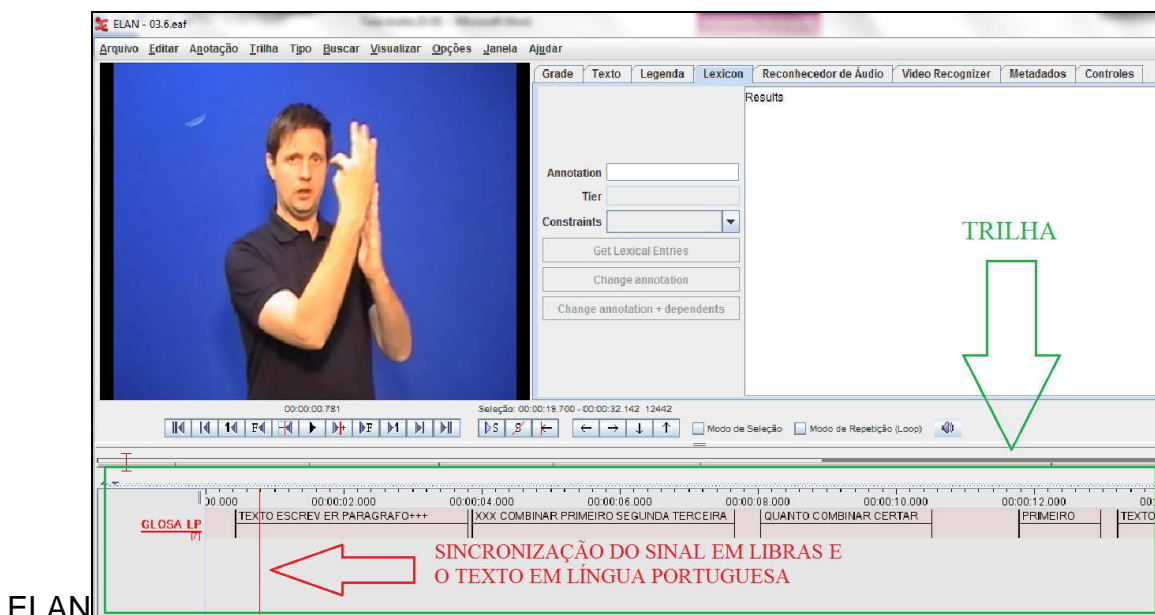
ELAN - 03.6.eaf

Arquivo Editar Anotação Trilha Tipo Buscar Visualizar Opções Janela Ajudar

Grade | Texto | Legenda | Lexicon | Reconhecedor de Áudio | Video Recognizer | Metadados | Controles

Results

Annotation

Tier

Constraints

Get Lexical Entries

Change annotation

Change annotation + dependents

TRILHA

00:00:00.781

Seleção: 00:00:19.700 - 00:00:32.142 12442

Modo de Seleção

Modo de Repetição (Loop)

00.000 00:00:02.000 00:00:04.000 00:00:06.000 00:00:08.000 00:00:10.000 00:00:12.000 00:

GLOSA LP

TEXTO ESCREV ER PARAGRAFO+++

XXX COMBINAR PRIMEIRO SEGUNDA TERCEIRA

QUANTO COMBINAR CERTAR

PRIMEIRO

TEXTO

SINCRONIZAÇÃO DO SINAL EM LIBRAS E O TEXTO EM LÍNGUA PORTUGUESA

ELAN